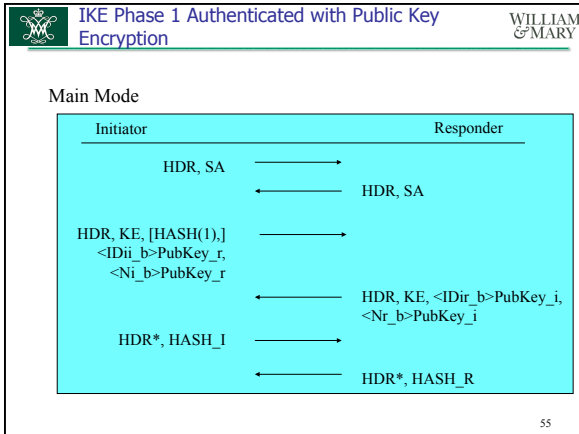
IKE Phase 1 Authenticated with Public Key Encryption

WILLIAM &MARY

Main Mode

Initiator

Responder

HDR, SA

HDR, SA

HDR, KE, [HASH(1),] <IDii_b>PubKey_r, <Ni_b>PubKey_r

HDR, KE, <IDir_b>PubKey_i, <Nr_b>PubKey_i

HDR*, HASH_I

HDR*, HASH_R

55